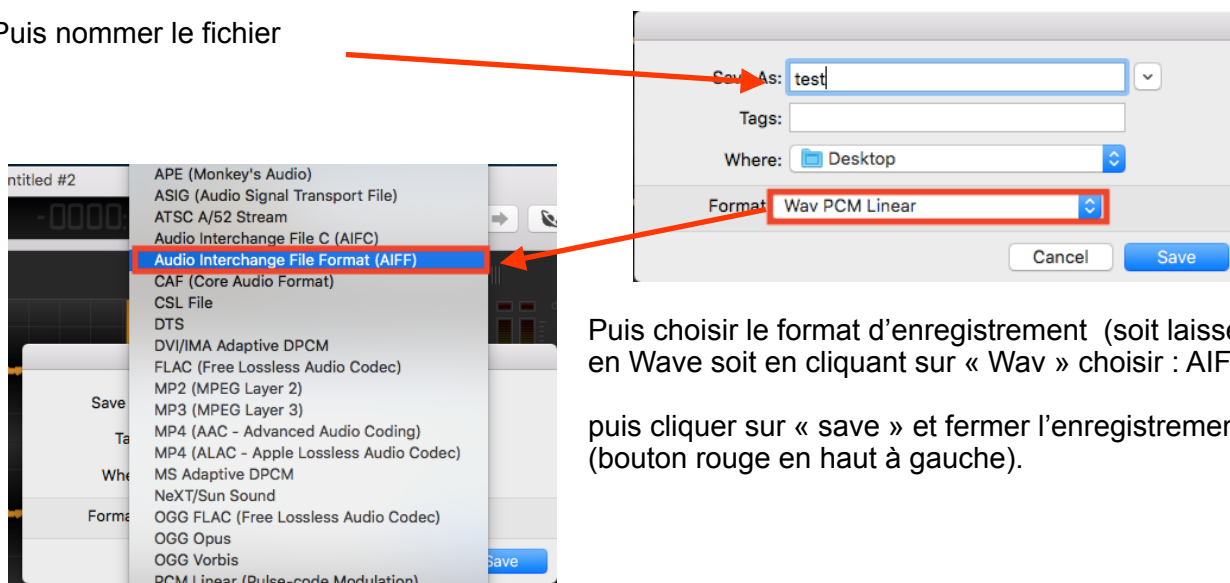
Puis nommer le fichier

Save As: test

Tags:

Where: Desktop

Format: Wav PCM Linear

Cancel

Save

ntitled #2

-0000:

APE (Monkey's Audio)
ASIG (Audio Signal Transport File)
ATSC A/52 Stream
Audio Interchange File C (AIFC)
Audio Interchange File Format (AIFF)
CAF (Core Audio Format)
CSL File
DTS
DVI/IMA Adaptive DPCM
FLAC (Free Lossless Audio Codec)
MP2 (MPEG Layer 2)
MP3 (MPEG Layer 3)
MP4 (AAC - Advanced Audio Coding)
MP4 (ALAC - Apple Lossless Audio Codec)
MS Adaptive DPCM
NeXT/Sun Sound
OGG FLAC (Free Lossless Audio Codec)
OGG Opus
OGG Vorbis
PCM Linear (Pulse-code Modulation)

Save

Ta

Whe

Forma

Save

Puis choisir le format d'enregistrement (soit laiss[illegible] en Wave soit en cliquant sur « Wav » choisir : AIF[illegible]

puis cliquer sur « save » et fermer l'enregistremen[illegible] (bouton rouge en haut à gauche).